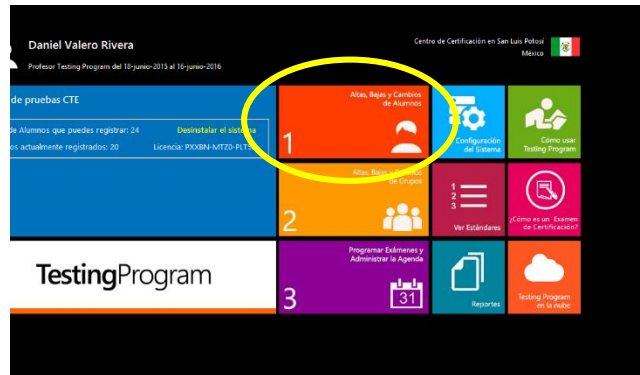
Daniel Valero Rivera

Profesor Testing Program del 10-junio-2015 al 16-junio-2016

Centro de Certificación en San Luis Potosí

México

de pruebas CTE

de Alumnos que puedes registrar: 24

Desinstalar el sistema

os actualmente registrados: 20

Licencia: PXXBN-MTZ0-PLT

TestingProgram

Altas, Bajas y Cambios de Alumnos

1

Altas, Bajas y Cambios de Grupos

2

Programar Exámenes y Administrar la Agenda

3

31

Configuración del Sistema

Cómo usar Testing Program

1
2
3

Ver Estándares

¿Cómo es un Examen de Certificación?

Reportes

Testing Program en la nube